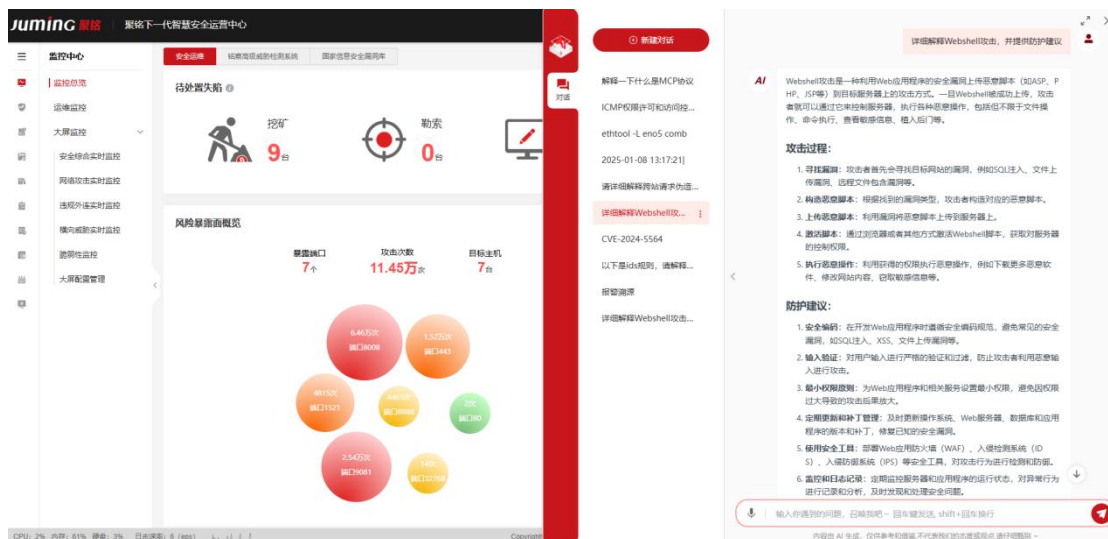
JUMING 聚铭 | 聚铭下一代智慧安全运营中心

监控中心
监控总览
运维监控
大屏监控
安全综合实时监控
网络攻击实时监控
违规外连实时监控
横向威胁实时监控
脆弱性监控
大屏配置管理

安全运维 | 铭察高级威胁检测系统 | 国家信息安全漏洞库

待处置失陷
挖矿 9台
勒索 0台

风险暴露面概览
暴露端口 7个
攻击次数 11.45万次
目标主机 7台

6.46万次 端口8008
1.52万次 端口443
4815次 端口1521
2.54万次 端口9081
2次 端口80

CPU: 2% 内存: 61% 硬盘: 3% 日志速率: 6 (eps)

新建对话
对话
解释一下什么是MCP协议
ICMP权限许可和访问控...
ethtool -L eno5 comb
2025-01-08 13:17:21|
请详细解释跨站请求伪造...
详细解释Webshell攻...
CVE-2024-5564
以下是Ids规则，请解释...
报警溯源
详细解释Webshell攻击...

详细解释Webshell攻击，并提供防护建议

AI
Webshell攻击是一种利用Web应用程序的安全漏洞上传恶意脚本（如ASP、PHP、JSP等）到目标服务器上的攻击方式。一旦Webshell被成功上传，攻击者就可以通过它来控制服务器，执行各种恶意操作，包括但不限于文件操作、命令执行、查看敏感信息、植入后门等。

攻击过程：
1. 寻找漏洞：攻击者首先会寻找目标网站的漏洞，例如SQL注入、文件上传漏洞、远程文件包含漏洞等。
2. 构造恶意脚本：根据找到的漏洞类型，攻击者构造对应的恶意脚本。
3. 上传恶意脚本：利用漏洞将恶意脚本上传到服务器上。
4. 激活脚本：通过浏览器或者其他方式激活Webshell脚本，获取对服务器的控制权限。
5. 执行恶意操作：利用获得的权限执行恶意操作，例如下载更多恶意软件、修改网站内容、窃取敏感信息等。

防护建议：
1. 安全编码：在开发Web应用程序时遵循安全编码规范，避免常见的安全漏洞，如SQL注入、XSS、文件上传漏洞等。
2. 输入验证：对用户输入进行严格的验证和过滤，防止攻击者利用恶意输入进行攻击。
3. 最小权限原则：为Web应用程序和相关服务设置最小权限，避免因权限过大导致的攻击后果放大。
4. 定期更新和补丁管理：及时更新操作系统、Web服务器、数据库和应用程序的版本和补丁，修复已知的安全漏洞。
5. 使用安全工具：部署Web应用防火墙（WAF）、入侵检测系统（IDS）、入侵防御系统（IPS）等安全工具，对攻击行为进行检测和防御。
6. 监控和日志记录：定期监控服务器和应用程序的运行状态，对异常行为进行记录和分析，及时发现和处理安全问题。

输入你遇到的问题，召唤我吧～ 回车键发送, shift+回车换行
内容由 AI 生成，仅供参考和借鉴，不代表我们的态度或观点，请仔细甄别～